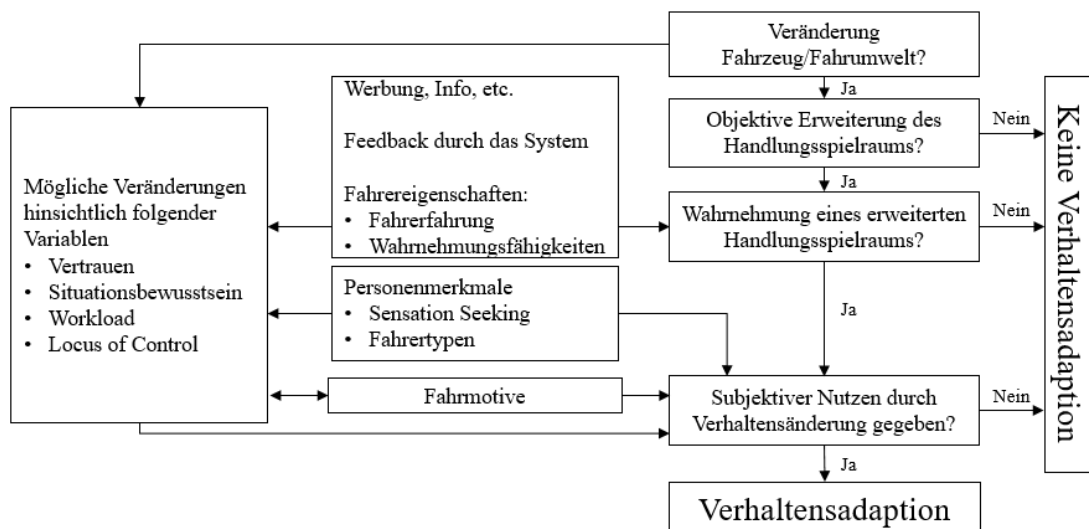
Veränderung Fahrzeug/Fahrumwelt?

Ja

Objektive Erweiterung des Handlungsspielraums?

Nein

Ja

Wahrnehmung eines erweiterten Handlungsspielraums?

Nein

Ja

Subjektiver Nutzen durch Verhaltensänderung gegeben?

Nein

Ja

Verhaltensadaption

Keine Verhaltensadaption

Werbung, Info, etc.

Feedback durch das System

Fahrereigenschaften:
• Fahrerfahrung
• Wahrnehmungsfähigkeiten

Personenmerkmale
• Sensation Seeking
• Fahrertypen

Fahrmotive

Mögliche Veränderungen hinsichtlich folgender Variablen
• Vertrauen
• Situationsbewusstsein
• Workload
• Locus of Control